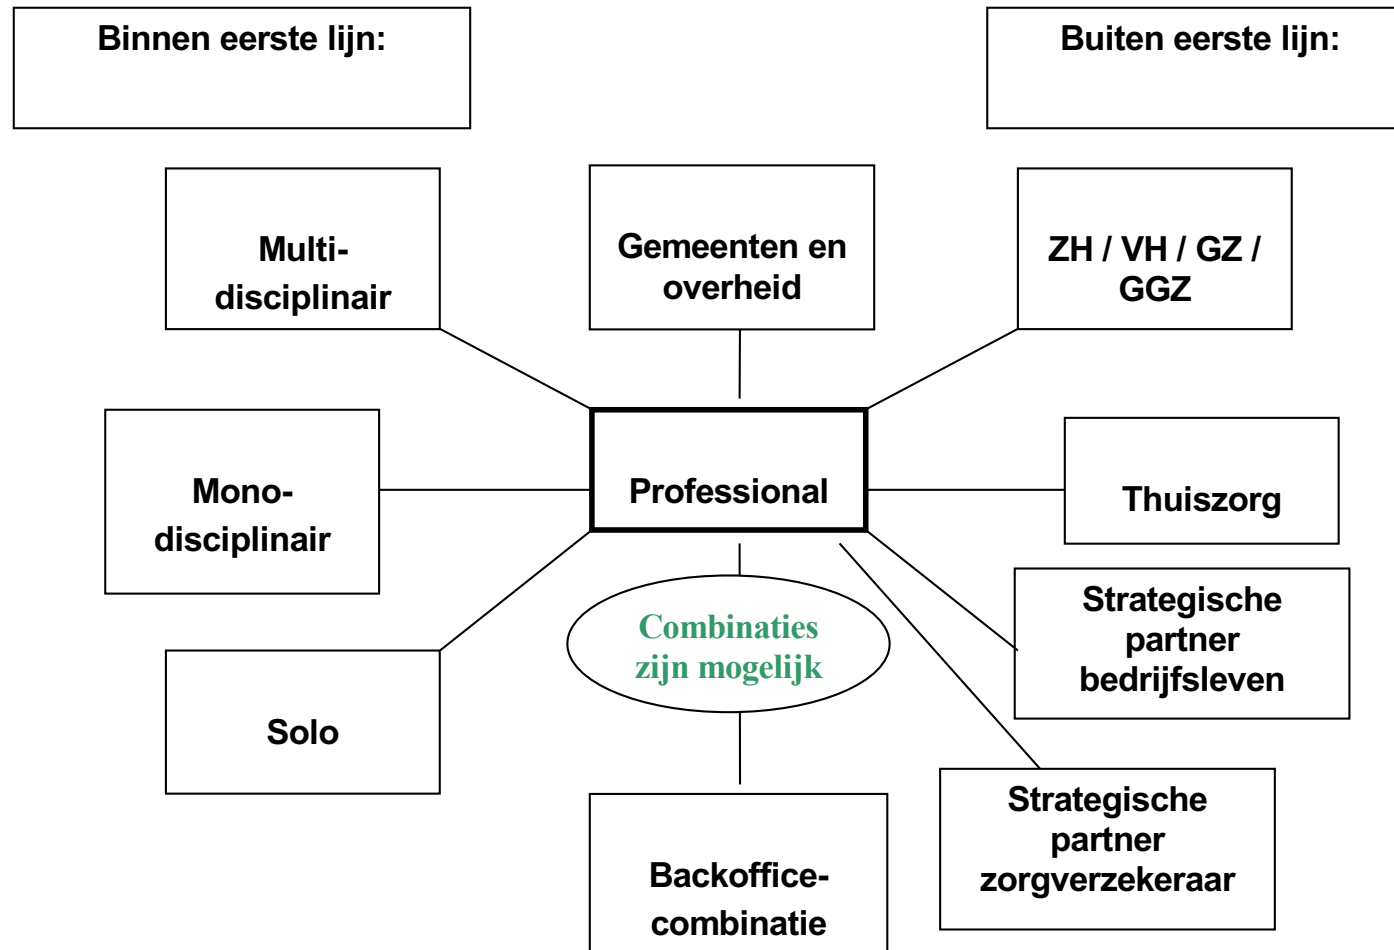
Binnen eerste lijn:

Buiten eerste lijn:

Multidisciplinair

Gemeenten en overheid

ZH / VH / GZ / GGZ

Mono-disciplinair

Professional

Thuiszorg

Combinaties zijn mogelijk

Strategische partner bedrijfsleven

Solo

Strategische partner zorgverzekeraar

Backoffice-combinatie